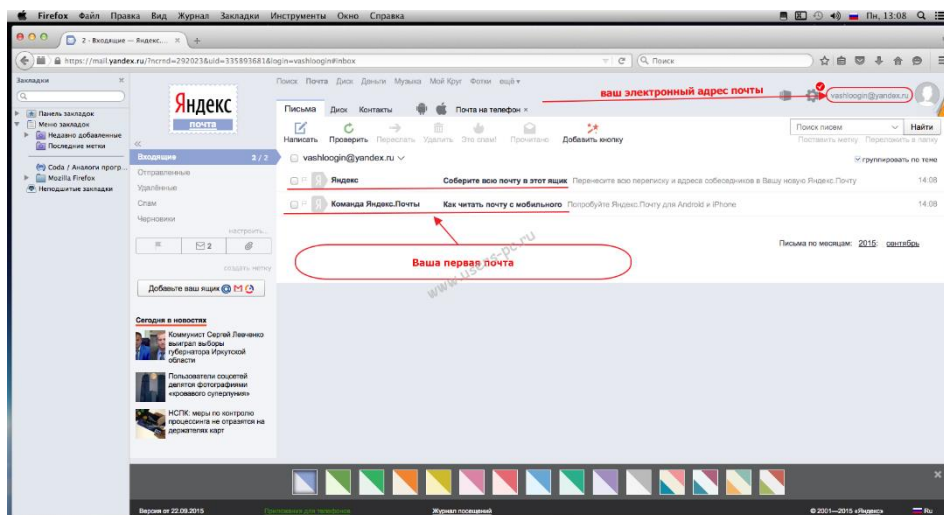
Firefox Файл Правка Вид Журнал Закладки Инструменты Окно Справка
Пн, 13:08

2 - Входящие — Яндекс...

https://mail.yandex.ru/?ncrnd=292023&uid=335893681&login=vashloogin#inbox

Поиск

Закладки

Панель закладок
Меню закладок
Недавно добавленные
Последние метки
Coda / Аналоги прогр...
Mozilla Firefox
Неподшитые закладки

Яндекс
почта

Поиск Почта Диск Деньги Музыка Мой Круг Фотки ещё

ваш электронный адрес почты

vashloogin@yandex.ru

Письма Диск Контакты Почта на телефон

Написать Проверить Переслать Удалить Это спам! Прочитано Добавить кнопку

Поиск писем Найти
Поставить метку Переложить в папку

Входящие 3 / 2
Отправленные
Удалённые
Спам
Черновики
настроить...
2
создать метку

Добавьте ваш ящик

vashloogin@yandex.ru

группировать по теме

Яндекс Соберите всю почту в этот ящик Перенесите всю переписку и адреса собеседников в Вашу новую Яндекс.Почту 14:08

Команда Яндекс.Почты Как читать почту с мобильного Попробуйте Яндекс.Почту для Android и iPhone 14:08

Письма по месяцам: 2015: сентябрь

Ваша первая почта

www.users-pc.ru

Сегодня в новостях

Коммунист Сергей Левченко выиграл выборы губернатора Иркутской области

Пользователи соцсетей делятся фотографиями «кровавого суперлуния»

НСПК: меры по контролю процессинга не отразятся на держателях карт

Версия от 22.09.2015 Приложения для телефонов Журнал посещений © 2001—2015 «Яндекс» Ru